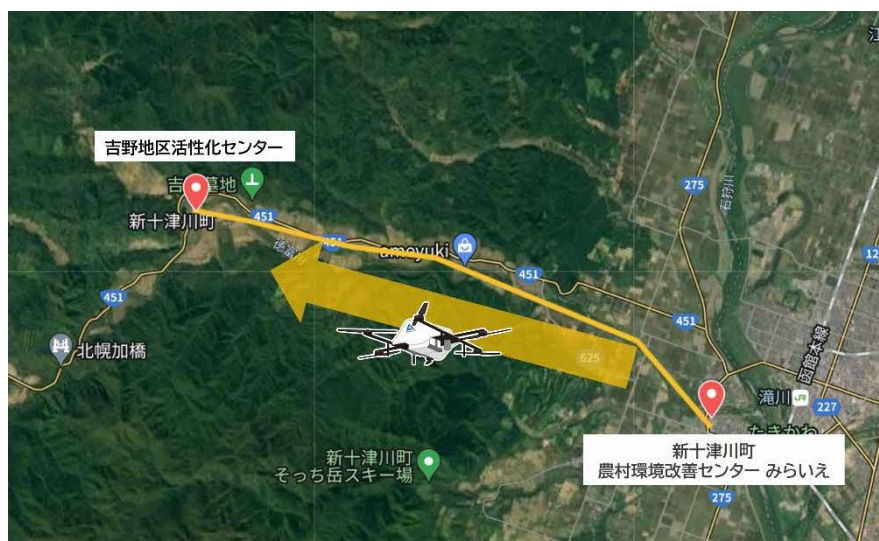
吉野地区活性化センター

吉 墓地

新十津川町

451

ameyuki

275

石狩川

451

451

451

12

北幌加橋

625

滝川

227

函館本線

たきかわ

新十津川町
そっち岳スキー場

新十津川町
農村環境改善センター みらいえ

275